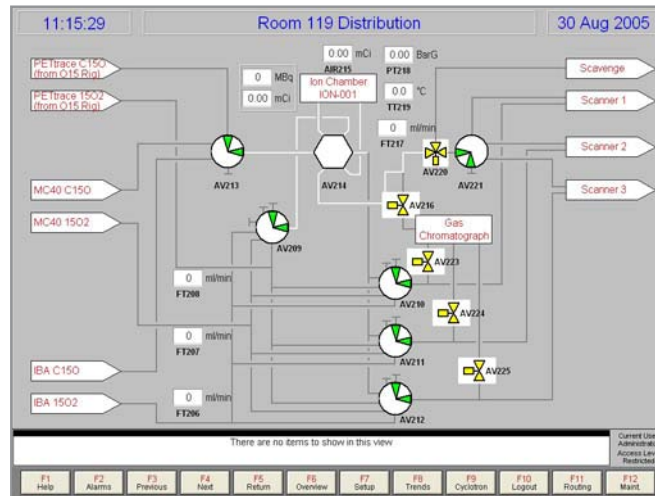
11:15:29

Room 119 Distribution

30 Aug 2005

PETtrace C15O (from O15 Rig)

PETtrace 15O2 (from O15 Rig)

MC40 C15O

MC40 15O2

IBA C15O

IBA 15O2

0 MBq

0.00 mCi

0.00 mCi

AIR215

Ion Chamber ION-001

0.00 BarG

PT218

0.0 °C

TT219

0 ml/min

FT217

Scavenge

Scanner 1

Scanner 2

Scanner 3

AV213

AV214

AV220

AV221

AV216

Gas Chromatograph

AV209

AV223

0 ml/min

FT208

AV210

AV224

0 ml/min

FT207

AV211

AV225

0 ml/min

FT206

AV212

There are no items to show in this view

Current User Administrat Access Lev Restricted

F1 Help

F2 Alarms

F3 Previous

F4 Next

F5 Return

F6 Overview

F7 Setup

F8 Trends

F9 Cyclotron

F10 Logout

F11 Routing

F12 Maint.